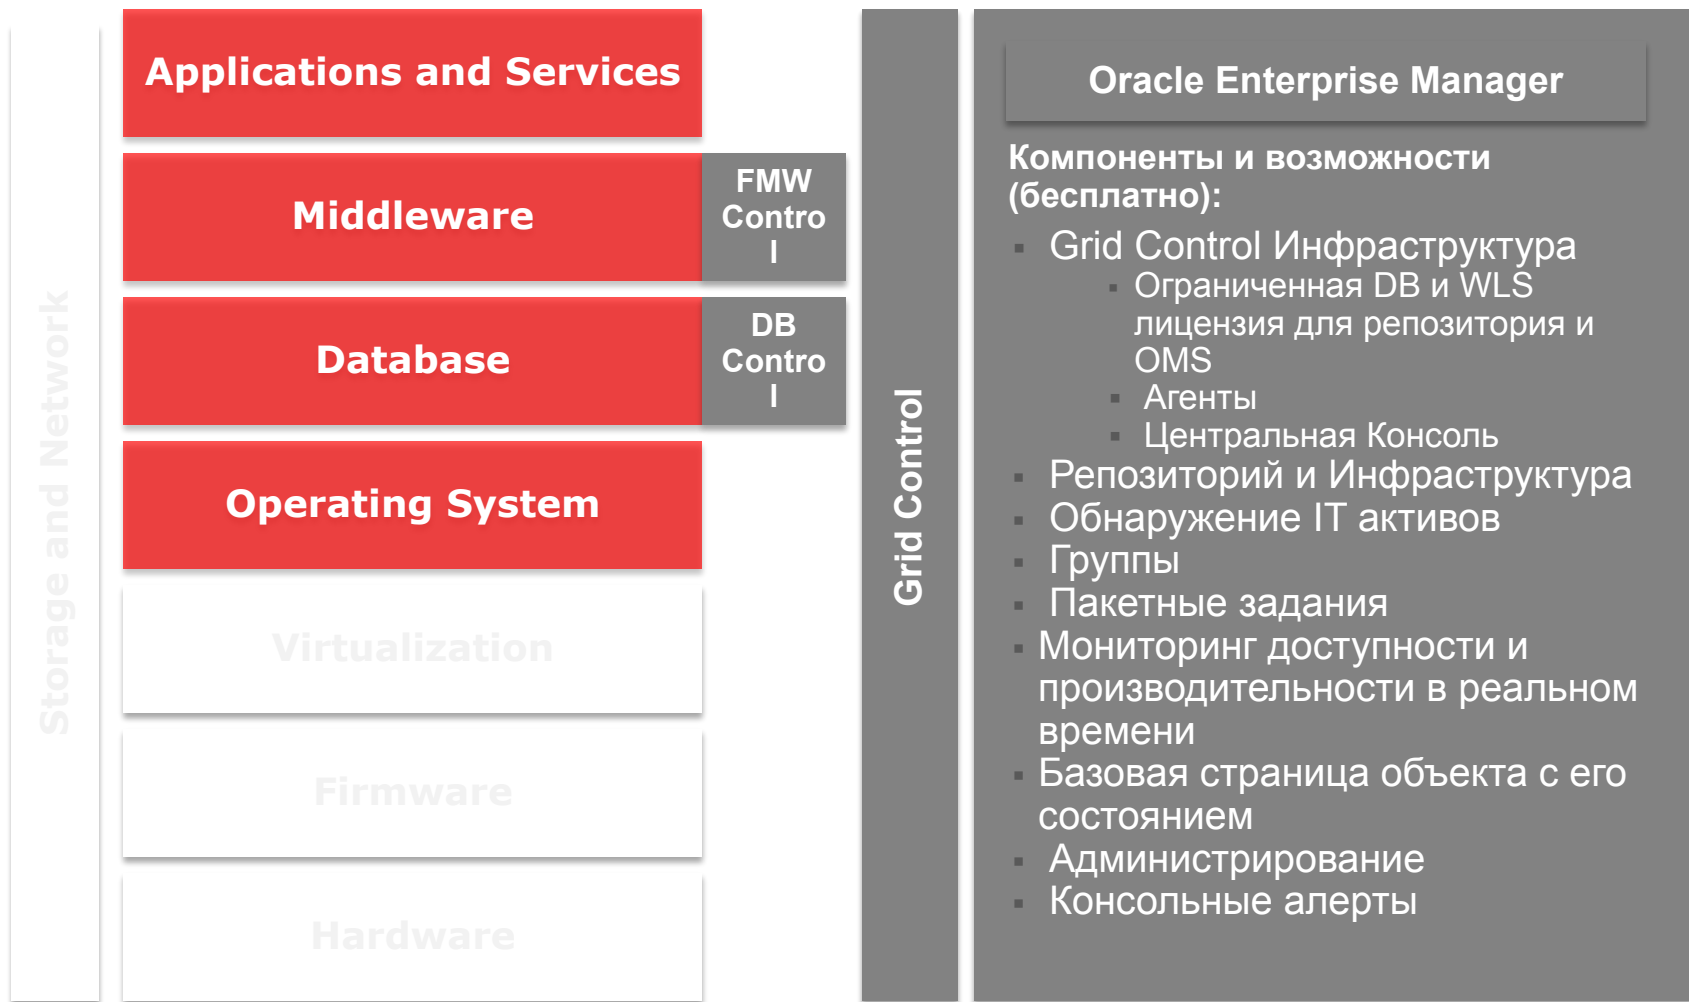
Storage and Network

Applications and Services

Middleware

FMW Contro l

Database

DB Contro l

Operating System

Virtualization

Firmware

Hardware

Grid Control

Oracle Enterprise Manager

Компоненты и возможности (бесплатно):

- Grid Control Инфраструктура
  - Ограниченная DB и WLS лицензия для репозитория и OMS
  - Агенты
  - Центральная Консоль
- Репозиторий и Инфраструктура
- Обнаружение IT активов
- Группы
- Пакетные задания
- Мониторинг доступности и производительности в реальном времени
- Базовая страница объекта с его состоянием
- Администрирование
- Консольные алерты